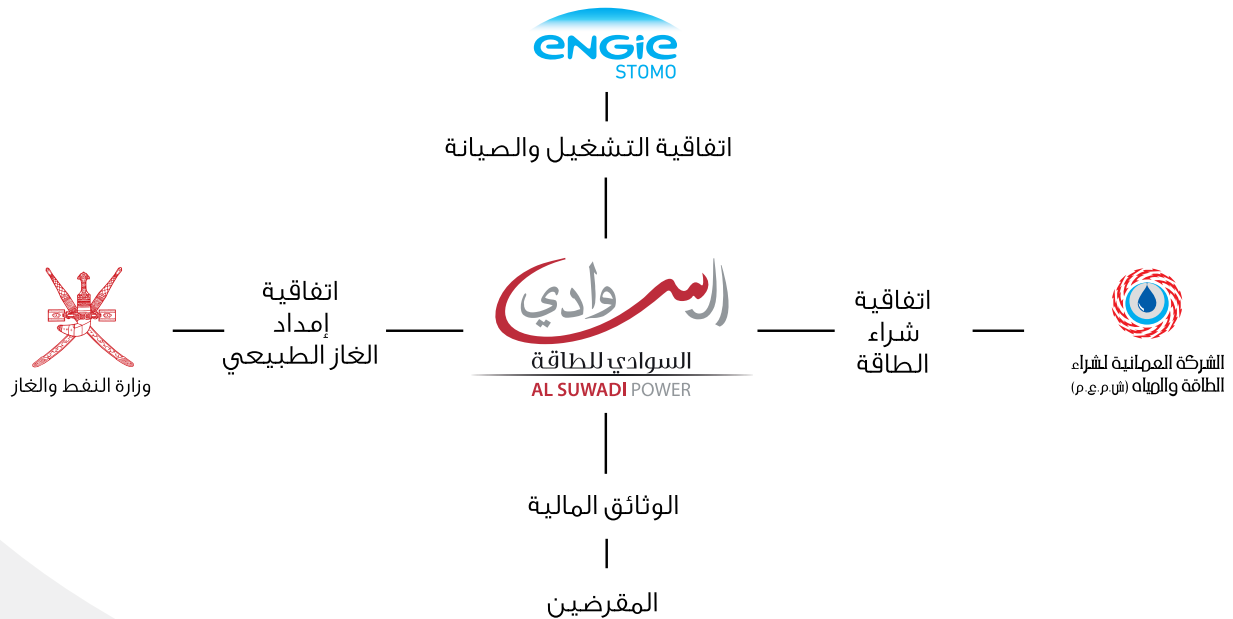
ENGIE
STOMO

اتفاقية التشغيل والصيانة

وزارة النفط والغاز

اتفاقية
إمداد
الغاز الطبيعي

السوادي
السوادي للطاقة
AL SUWADI POWER

اتفاقية
شراء
الطاقة

الشركة العمانية لشراء
الطاقة والمياه (ش.م.ع.م)

الوثائق المالية

المقرضين